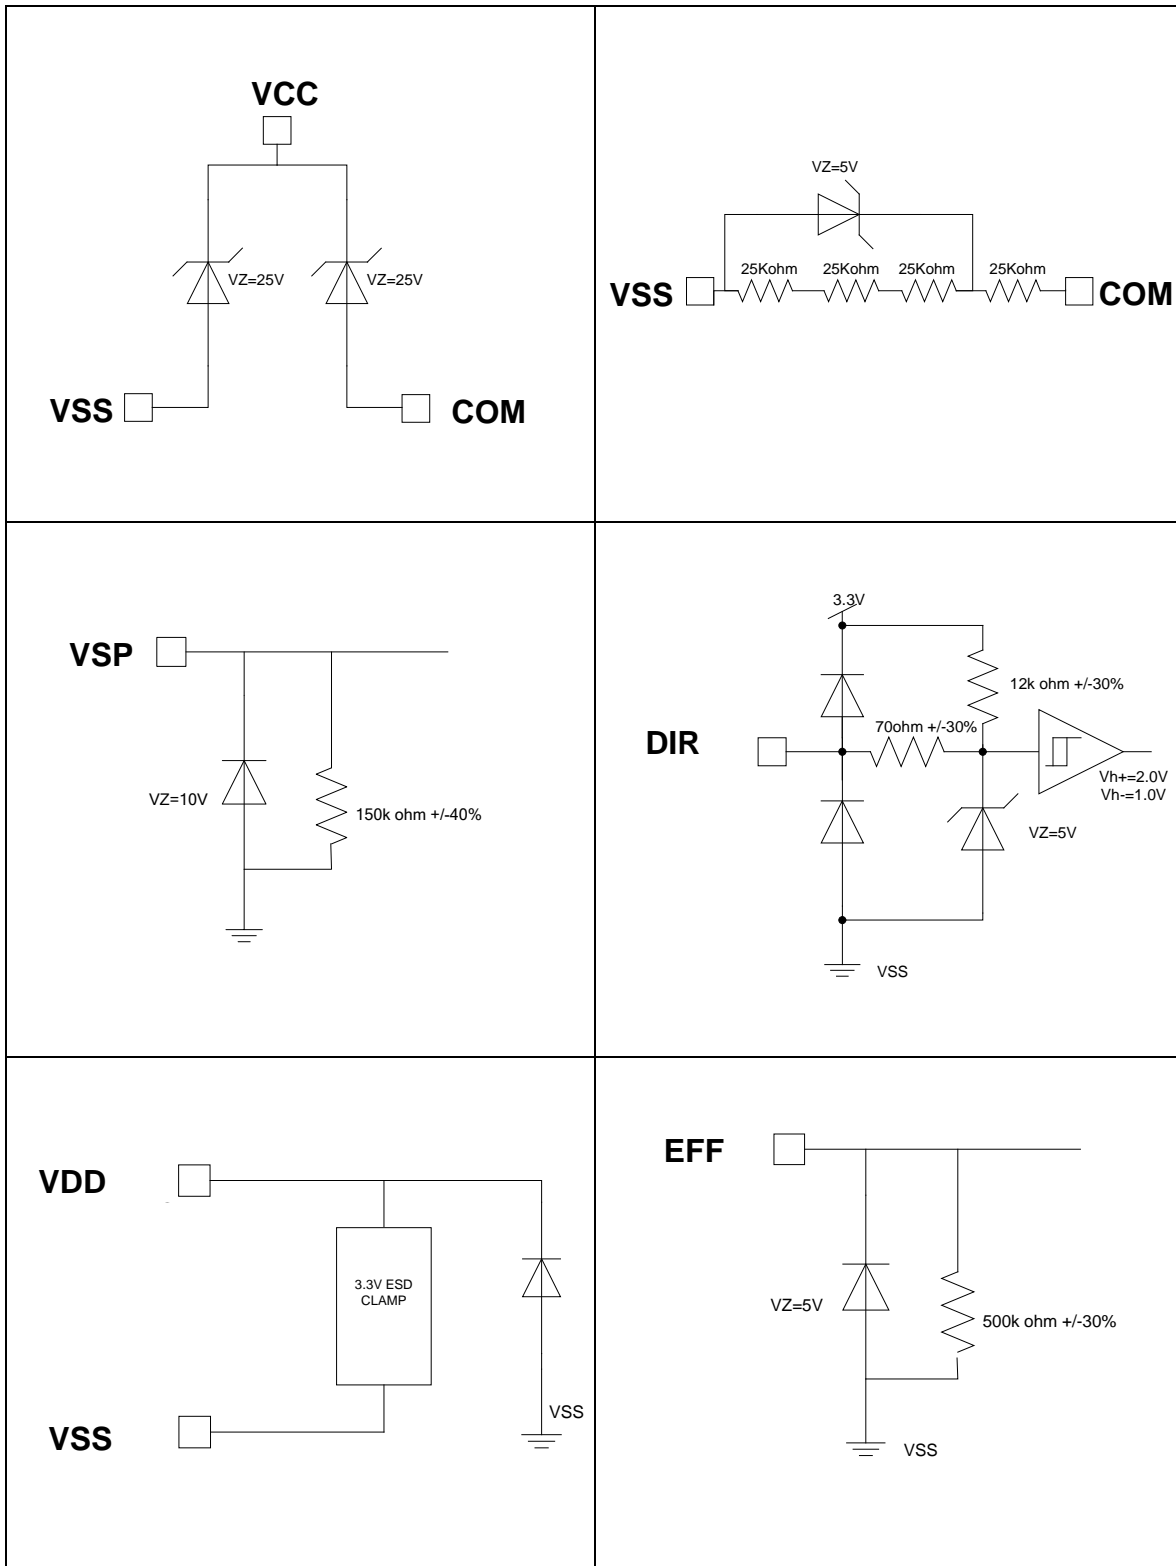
VCC

VZ=25V

VZ=25V

VSS

COM

VZ=5V

VSS

25Kohm

25Kohm

25Kohm

25Kohm

COM

VSP

VZ=10V

150k ohm +/-40%

3.3V

12k ohm +/-30%

DIR

70ohm +/-30%

Vh+=2.0V
Vh-=1.0V

VZ=5V

VSS

VDD

3.3V ESD CLAMP

VSS

VSS

EFF

VZ=5V

500k ohm +/-30%

VSS